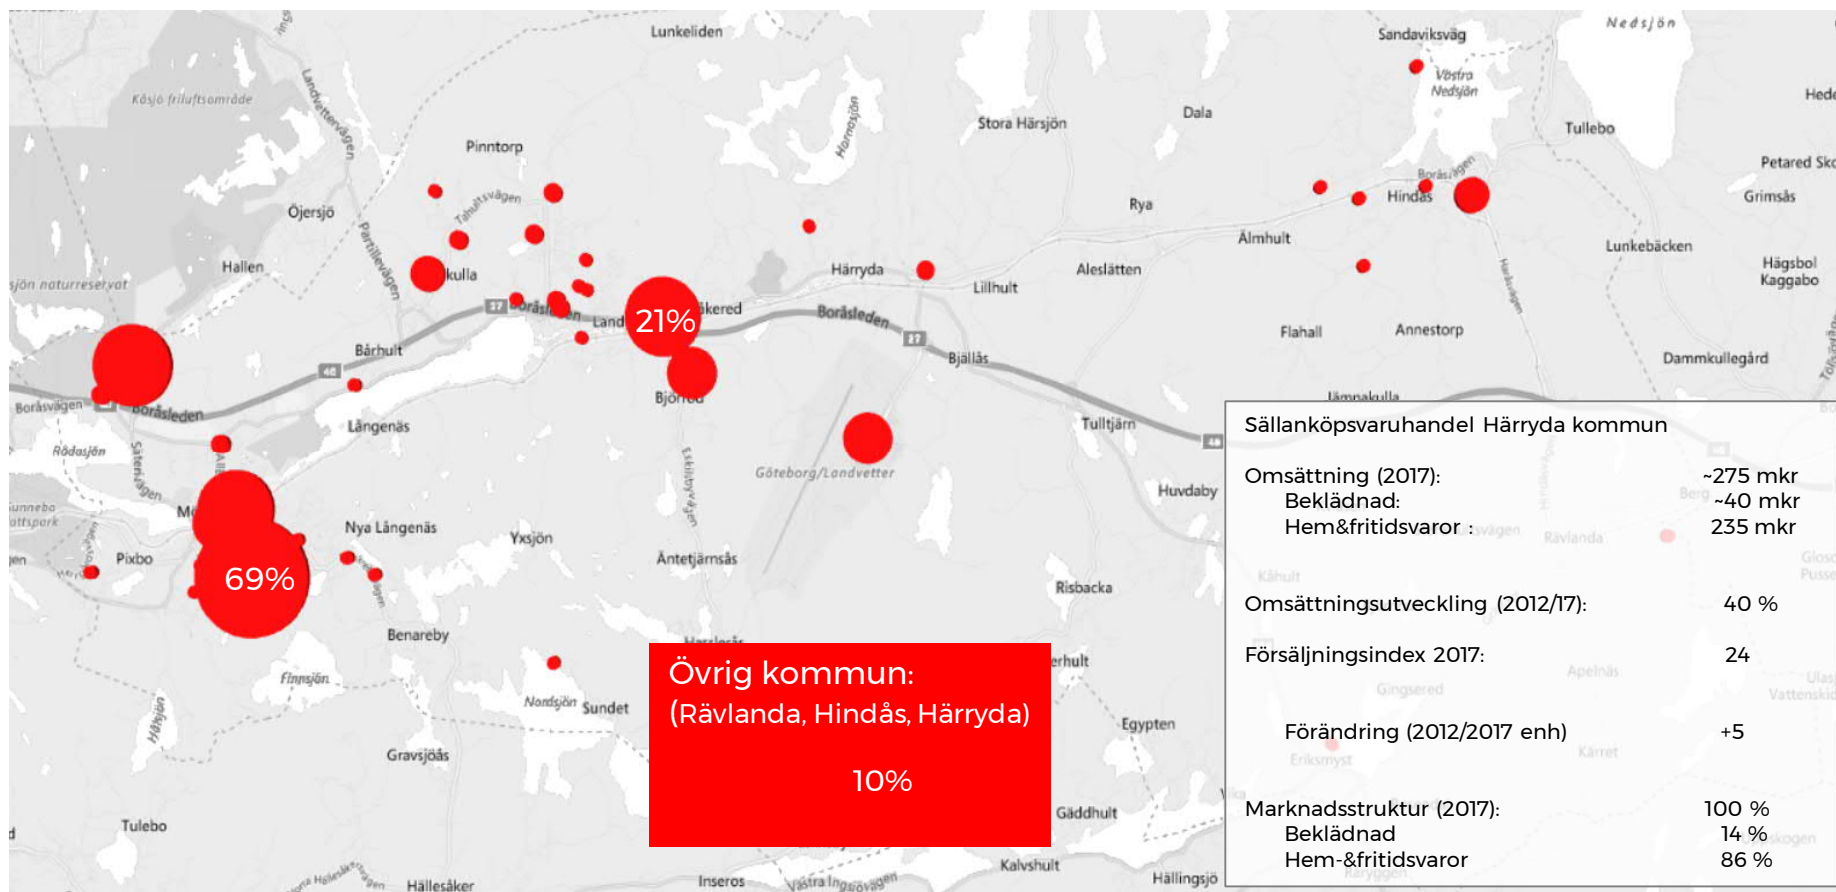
Lunkeliden
Sandaviksväg
Nedsjön
Västra Nedsjön
Kåsjö friluftsområde
Landvettervägen
Hede
Stora Härsjön
Dala
Tullebo
Pinntorp
Petared Sko
Grimsås
Öjersjö
Tahultsvägen
Rya
Hindås
Almhult
Lunkebäcken
Hallen
Hägsbol
Kaggabo
sjön naturreservat
kulla
Härryda
Lillhult
Aleslätten
Boråsleden
21%
kered
Boråsleden
Flahall
Annestorp
Bårhult
Bjällås
Dammkullegård
Boråsvägen
Boråsleden
Bjorred
Långenäs
Tulltjärn
Rådasjön
Göteborg/Landvetter
Huvdaby
Nya Långenäs
Yxsjön
Pixbo
69%
Äntetjärnsås
Risbacka
Benareby
Finnsjön
Nordsjön
Sundet
Egypten
Gravsjöås
Gäddhult
Tulebo
Kalvshult
Hällesåker
Inseros
Västra Ingsjövägen
Hällingsjö

Övrig kommun:
(Rävlanda, Hindås, Härryda)

10%

Sällanköpsvaruhandel Härryda kommun

| | |
|---|---|
| Omsättning (2017): | ~275 mkr |
| Beklädnad: | ~40 mkr |
| Hem&fritidsvaror : | 235 mkr |
| Omsättningsutveckling (2012/17): | 40 % |
| Försäljningsindex 2017: | 24 |
| Förändring (2012/2017 enh) | +5 |
| Marknadsstruktur (2017): | 100 % |
| Beklädnad | 14 % |
| Hem-&fritidsvaror | 86 % |